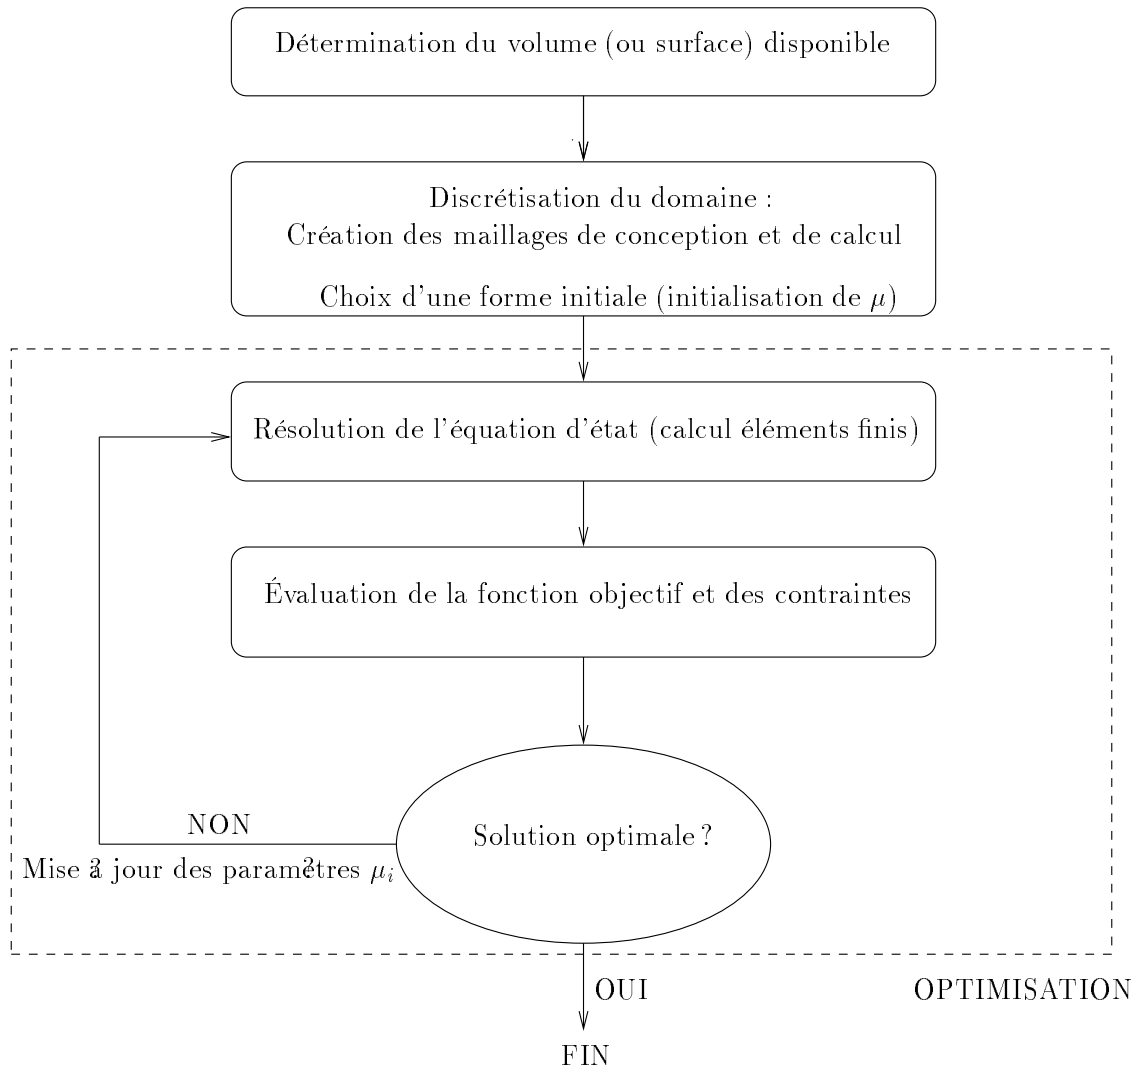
Détermination du volume (ou surface) disponible

Discrétisation du domaine :
Création des maillages de conception et de calcul

Choix d'une forme initiale (initialisation de $\mu$)

Résolution de l'équation d'état (calcul éléments finis)

Évaluation de la fonction objectif et des contraintes

NON

Solution optimale ?

Mise à jour des paramètres $\mu_i$

OUI

OPTIMISATION

FIN